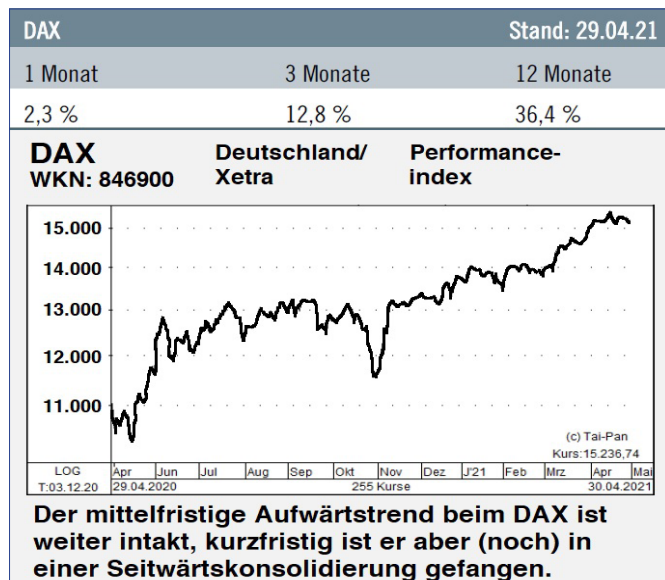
DAX Stand: 29.04.21

| 1 Monat | 3 Monate | 12 Monate |
|---|---|---|
| 2,3 % | 12,8 % | 36,4 % |

DAX
WKN: 846900

Deutschland/
Xetra

Performance-
index

15.000
14.000
13.000
12.000
11.000

(c) Tai-Pan
Kurs:15.236,74

LOG
T:03.12.20

Apr Jun Jul Aug Sep Okt Nov Dez J'21 Feb Mrz Apr Mai

29.04.2020
255 Kurse
30.04.2021

Der mittelfristige Aufwärtstrend beim DAX ist weiter intakt, kurzfristig ist er aber (noch) in einer Seitwärtskonsolidierung gefangen.